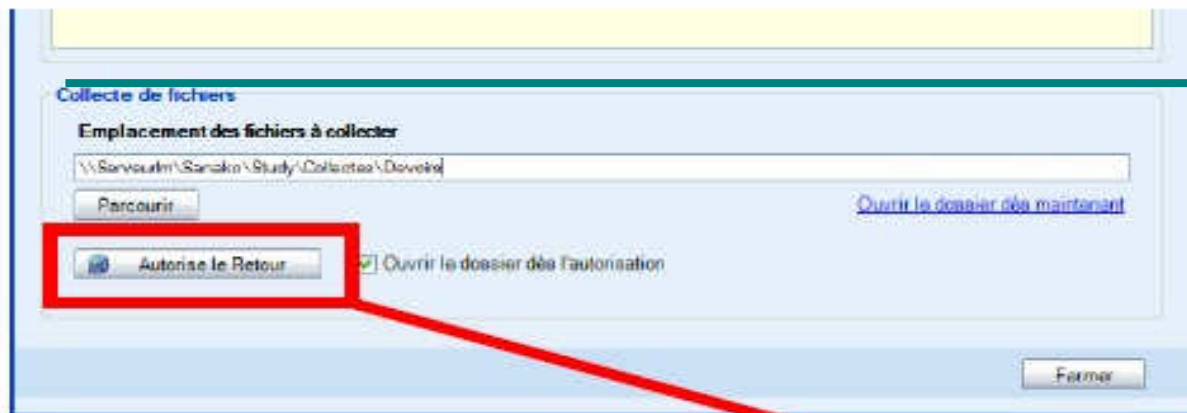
Collecte de fichiers

Emplacement des fichiers à collecter

\\Serveurlm\Sanako\Study\Collectes\Devoirs

Parcourir

Ouvrir le dossier dès maintenant

Autorise le Retour

Ouvrir le dossier dès l'autorisation

Fermer